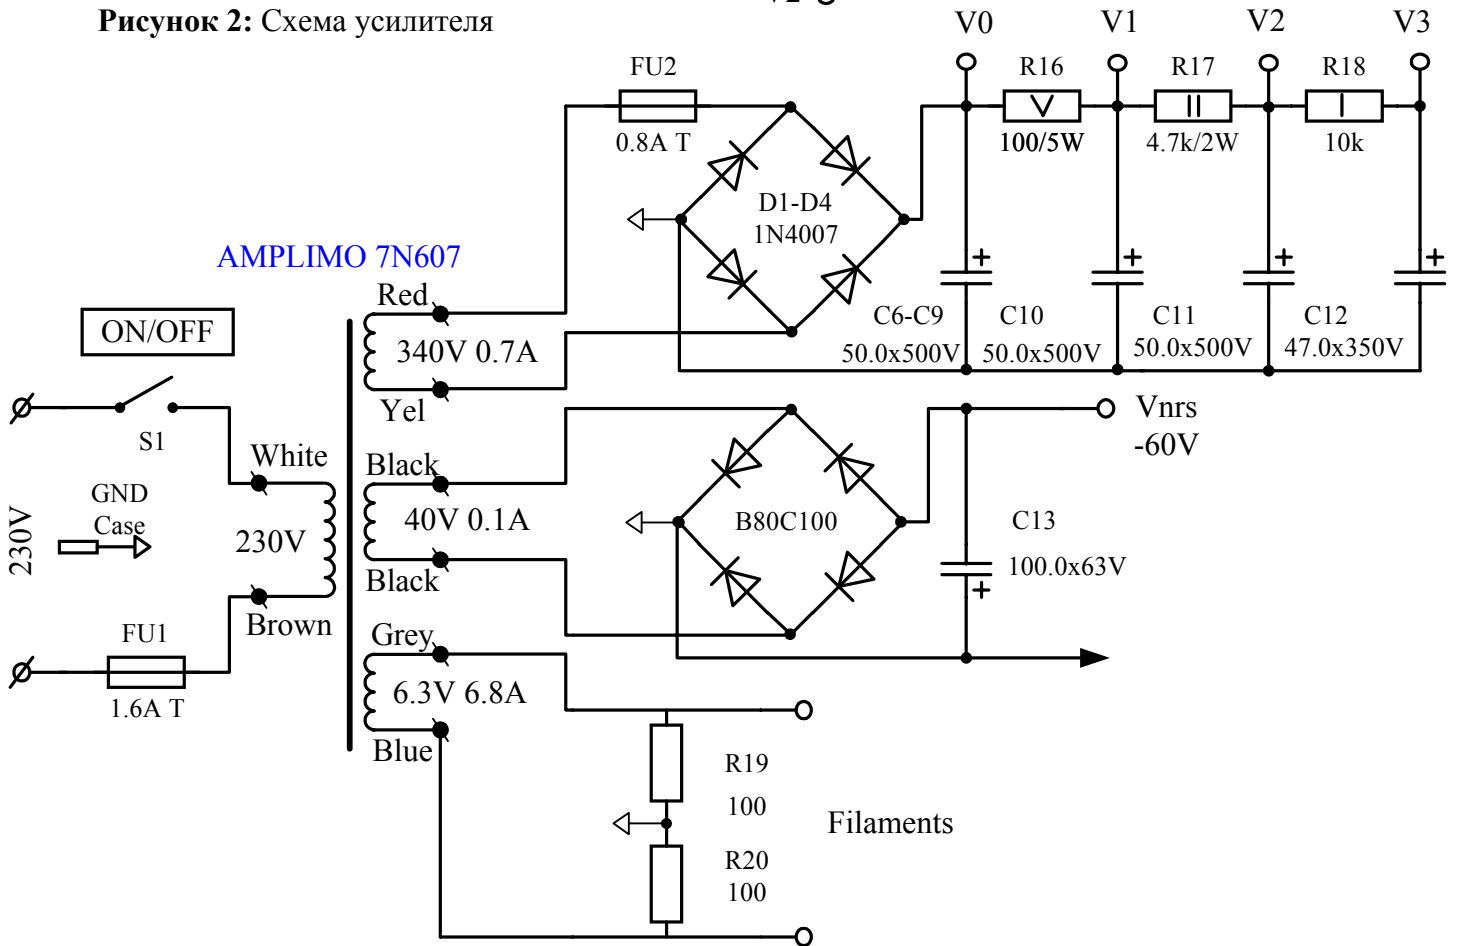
**Рисунок 2:** Схема усилителя

V0 V1 V2 V3

FU2
0.8A T

R16
100/5W

R17
4.7k/2W

R18
10k

D1-D4
1N4007

AMPLIMO 7N607

Red
340V 0.7A
Yel

ON/OFF

C6-C9
50.0x500V

C10
50.0x500V

C11
50.0x500V

C12
47.0x350V

S1

230V

GND
Case

White
230V
Brown

Black
40V 0.1A
Black

B80C100

Vnrs
-60V

C13
100.0x63V

FU1
1.6A T

Grey
6.3V 6.8A
Blue

R19
100

R20
100

Filaments